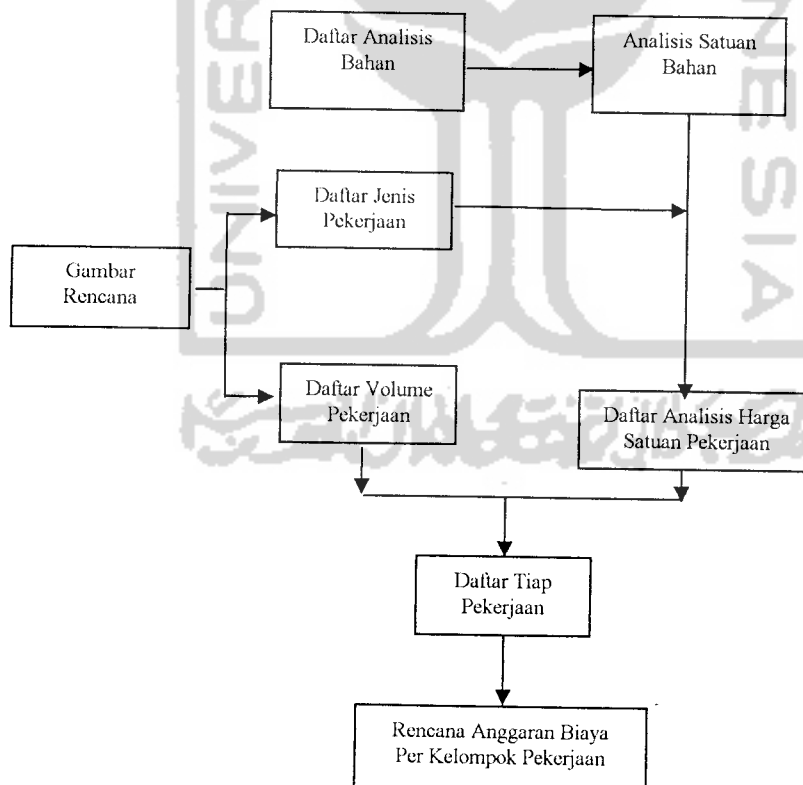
Daftar Analisis Bahan

Analisis Satuan Bahan

Daftar Jenis Pekerjaan

Gambar Rencana

Daftar Volume Pekerjaan

Daftar Analisis Harga Satuan Pekerjaan

Daftar Tiap Pekerjaan

Rencana Anggaran Biaya Per Kelompok Pekerjaan